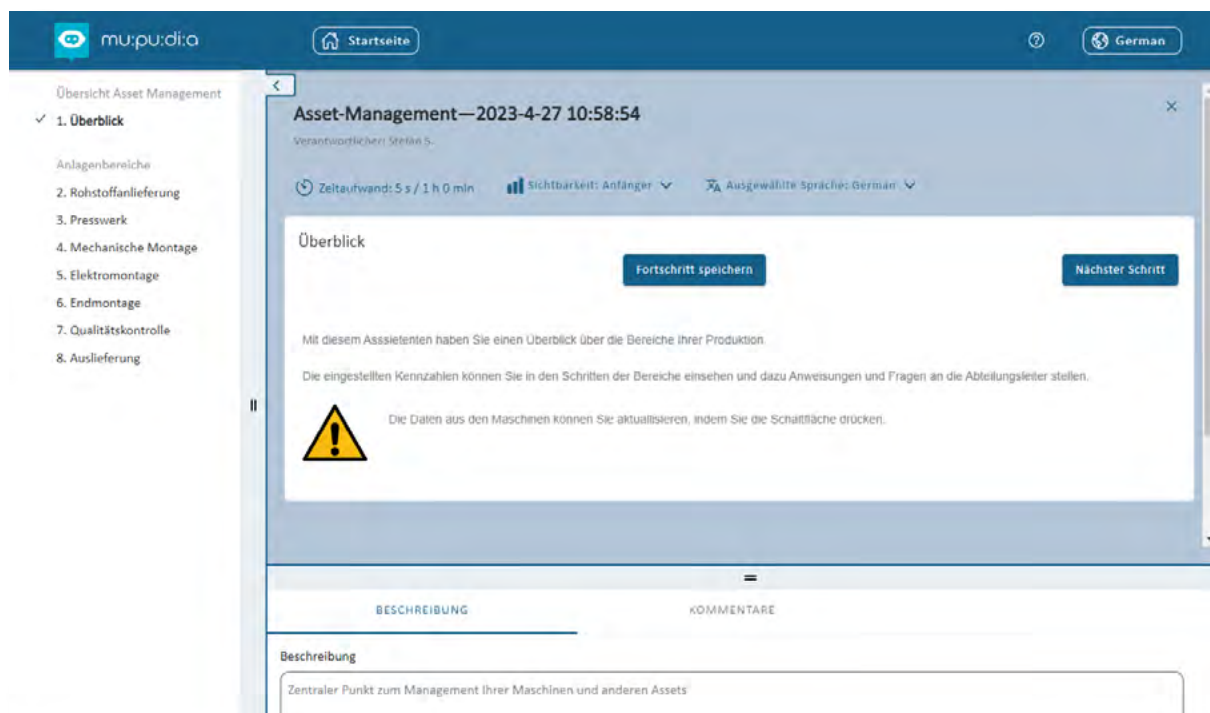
mu:pu:di:a

Startseite

German

Übersicht Asset Management

✓ 1. Überblick

Anlagenbereiche

2. Rohstoffanlieferung
3. Presswerk
4. Mechanische Montage
5. Elektromontage
6. Endmontage
7. Qualitätskontrolle
8. Auslieferung

Asset-Management—2023-4-27 10:58:54

Verantwortlicher: Stefan S.

Zeitaufwand: 5 s / 1 h 0 min

Sichtbarkeit: Anfänger

Ausgewählte Sprache: German

Überblick

Fortschritt speichern

Nächster Schritt

Mit diesem Asssietenten haben Sie einen Überblick über die Bereiche Ihrer Produktion.

Die eingestellten Kennzahlen können Sie in den Schritten der Bereiche einsehen und dazu Anweisungen und Fragen an die Abteilungsleiter stellen.

Die Daten aus den Maschinen können Sie aktualisieren, indem Sie die Schaltfläche drücken.

BESCHREIBUNG

KOMMENTARE

Beschreibung

Zentraler Punkt zum Management Ihrer Maschinen und anderen Assets